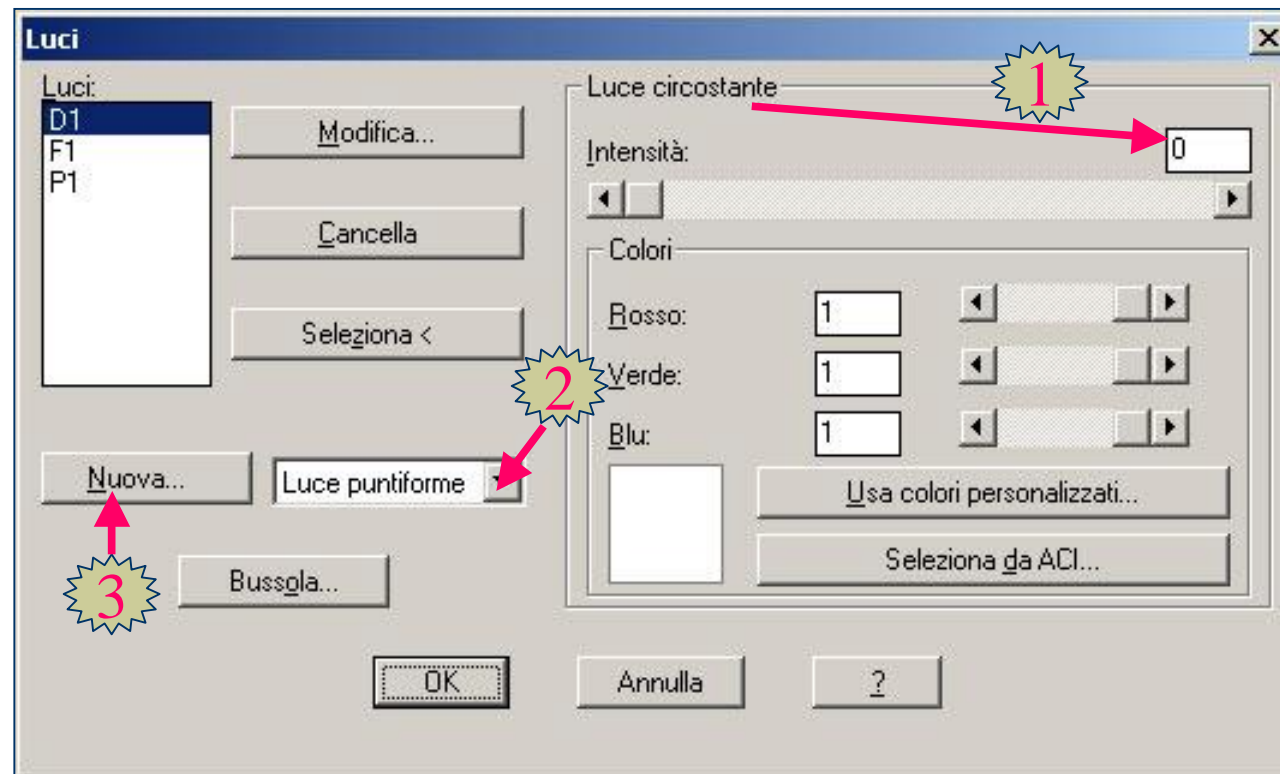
Luci

Luci:
D1
F1
P1

Modifica...

Cancella

Seleziona <

Nuova...

Luce puntiforme

Bussola...

Luce circostante

1

Intensità:

0

Colori

Rosso:
1

2

Verde:
1

Blu:
1

Usa colori personalizzati...

Seleziona da ACI...

3

OK

Annulla

?